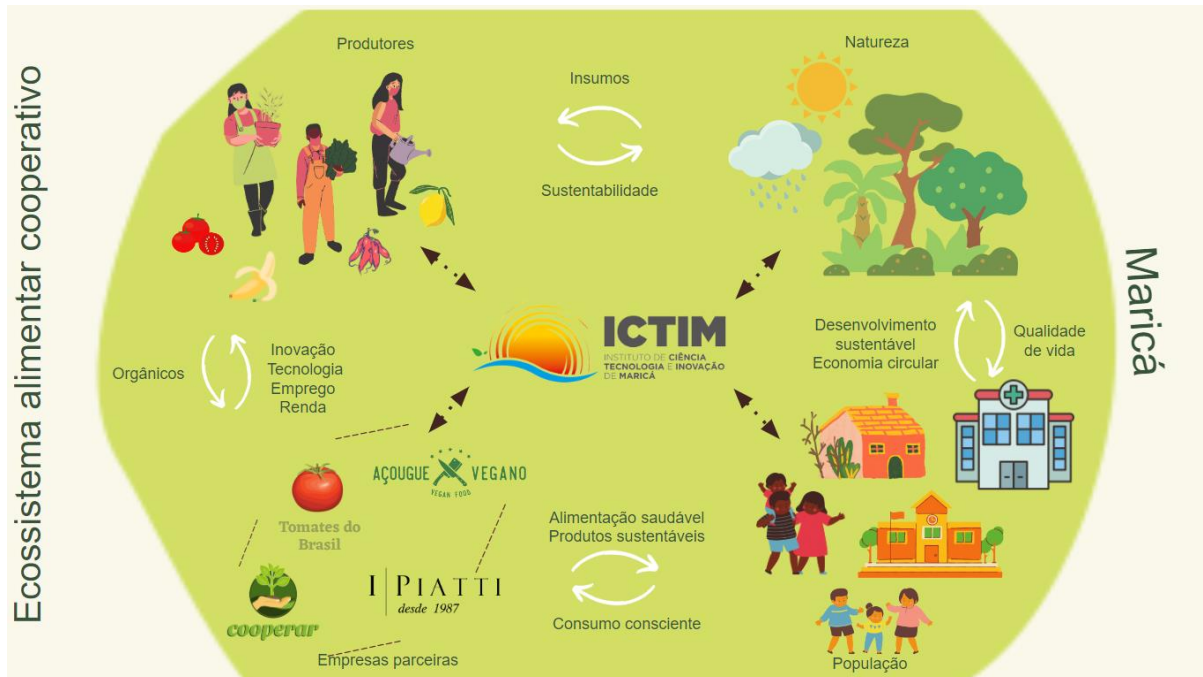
Ecossistema alimentar cooperativo

Produtores

Insumos

Sustentabilidade

Natureza

Maricá

ICTIM
INSTITUTO DE CIÊNCIA TECNOLOGIA E INOVAÇÃO DE MARICÁ

Orgânicos

Inovação
Tecnologia
Emprego
Renda

Desenvolvimento sustentável
Economia circular

Qualidade de vida

AÇOUGUE VEGANO
VEGAN FOOD

Tomates do Brasil

cooperar

I PIATTI
desde 1987

Empresas parceiras

Alimentação saudável
Produtos sustentáveis

Consumo consciente

População